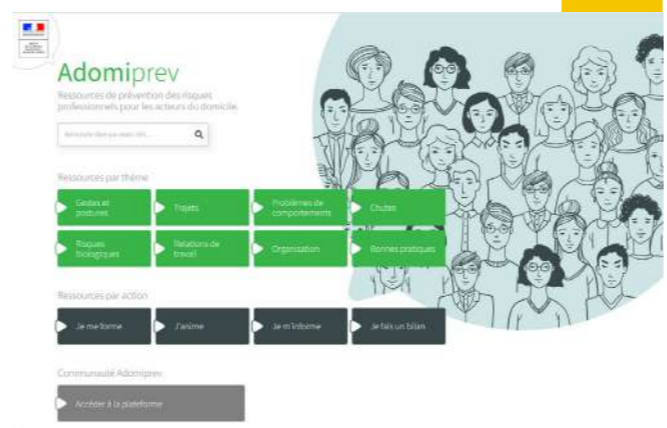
Adomiprev

Ressources de prévention des risques professionnels pour les acteurs du domicile.

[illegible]

Ressources par thème

Gestes et postures

Trajets

Problèmes de comportements

Chutes

Risques biologiques

Relations de travail

Organisation

Bonnes pratiques

Ressources par action

Je me forme

J'anime

Je m'informe

Je fais un bilan

Communauté Adomiprev

Accéder à la plateforme